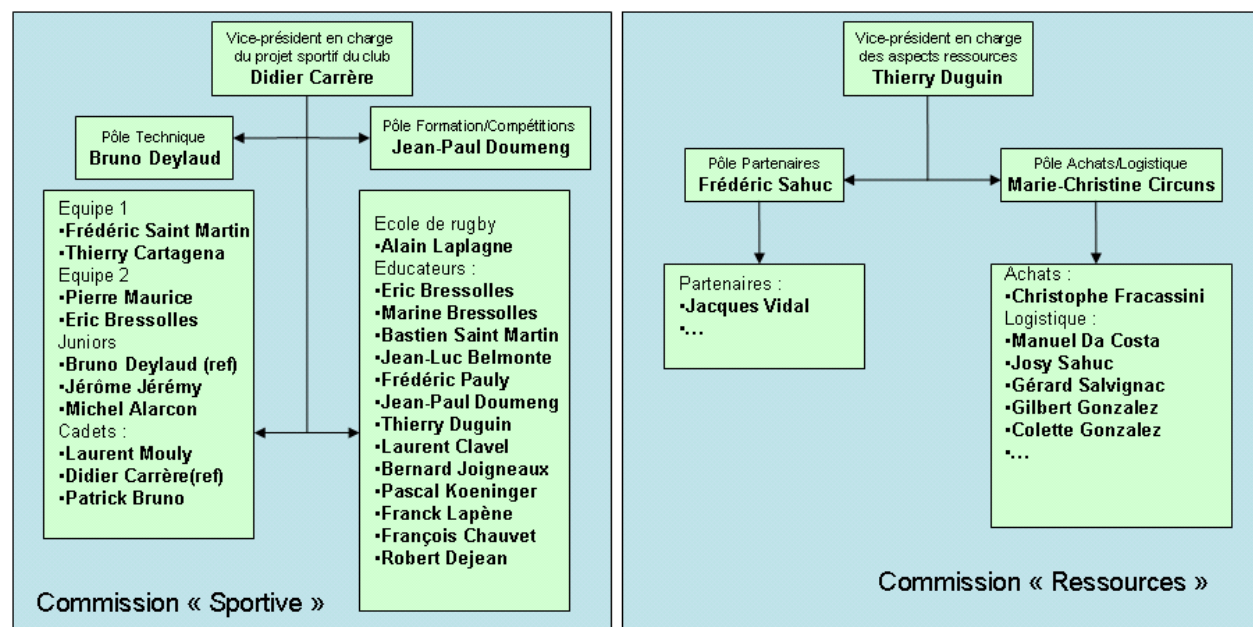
Vice-président en charge du projet sportif du club
Didier Carrère

Pôle Technique
Bruno Deylaud

Pôle Formation/Compétitions
Jean-Paul Doumeng

Equipe 1
•Frédéric Saint Martin
•Thierry Cartagena
Equipe 2
•Pierre Maurice
•Eric Bressolles
Juniors
•Bruno Deylaud (ref)
•Jérôme Jérémy
•Michel Alarcon
Cadets :
•Laurent Mouly
•Didier Carrère(ref)
•Patrick Bruno

Ecole de rugby
•Alain Laplagne
Educateurs :
•Eric Bressolles
•Marine Bressolles
•Bastien Saint Martin
•Jean-Luc Belmonte
•Frédéric Pauly
•Jean-Paul Doumeng
•Thierry Duguin
•Laurent Clavel
•Bernard Joigneaux
•Pascal Koeninger
•Franck Lapène
•François Chauvet
•Robert Dejean

Commission « Sportive »

Vice-président en charge des aspects ressources
Thierry Duguin

Pôle Partenaires
Frédéric Sahuc

Pôle Achats/Logistique
Marie-Christine Circuns

Partenaires :
•Jacques Vidal
•…

Achats :
•Christophe Fracassini
Logistique :
•Manuel Da Costa
•Josy Sahuc
•Gérard Salvignac
•Gilbert Gonzalez
•Colette Gonzalez
•…

Commission « Ressources »